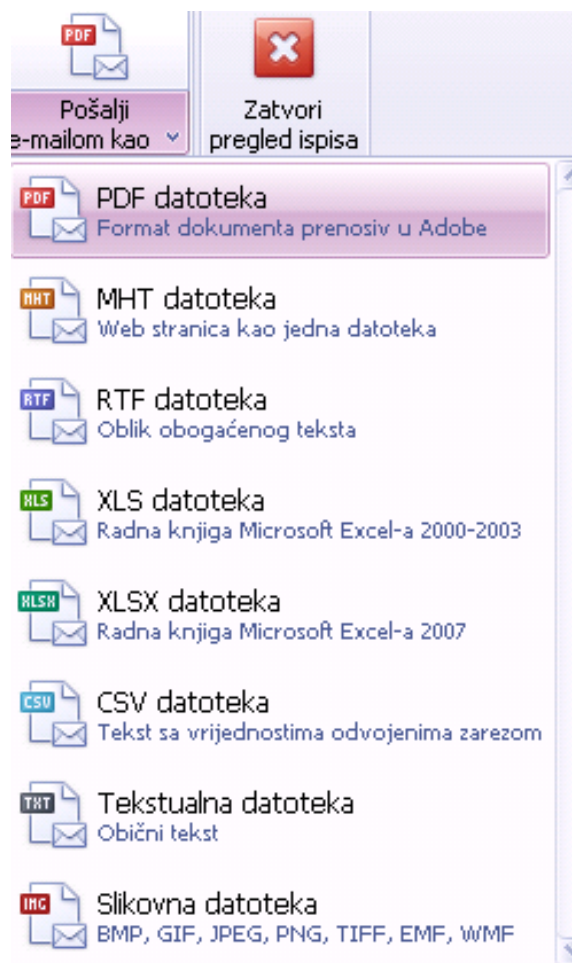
PDF
Pošalji
e-mailom kao

Zatvori
pregled ispisa

PDF
PDF datoteka
Format dokumenta prenosiv u Adobe

MHT
MHT datoteka
Web stranica kao jedna datoteka

RTF
RTF datoteka
Oblik obogaćenog teksta

XLS
XLS datoteka
Radna knjiga Microsoft Excel-a 2000-2003

XLSX
XLSX datoteka
Radna knjiga Microsoft Excel-a 2007

CSV
CSV datoteka
Tekst sa vrijednostima odvojenima zarezom

TXT
Tekstualna datoteka
Obični tekst

IMG
Slikovna datoteka
BMP, GIF, JPEG, PNG, TIFF, EMF, WMF